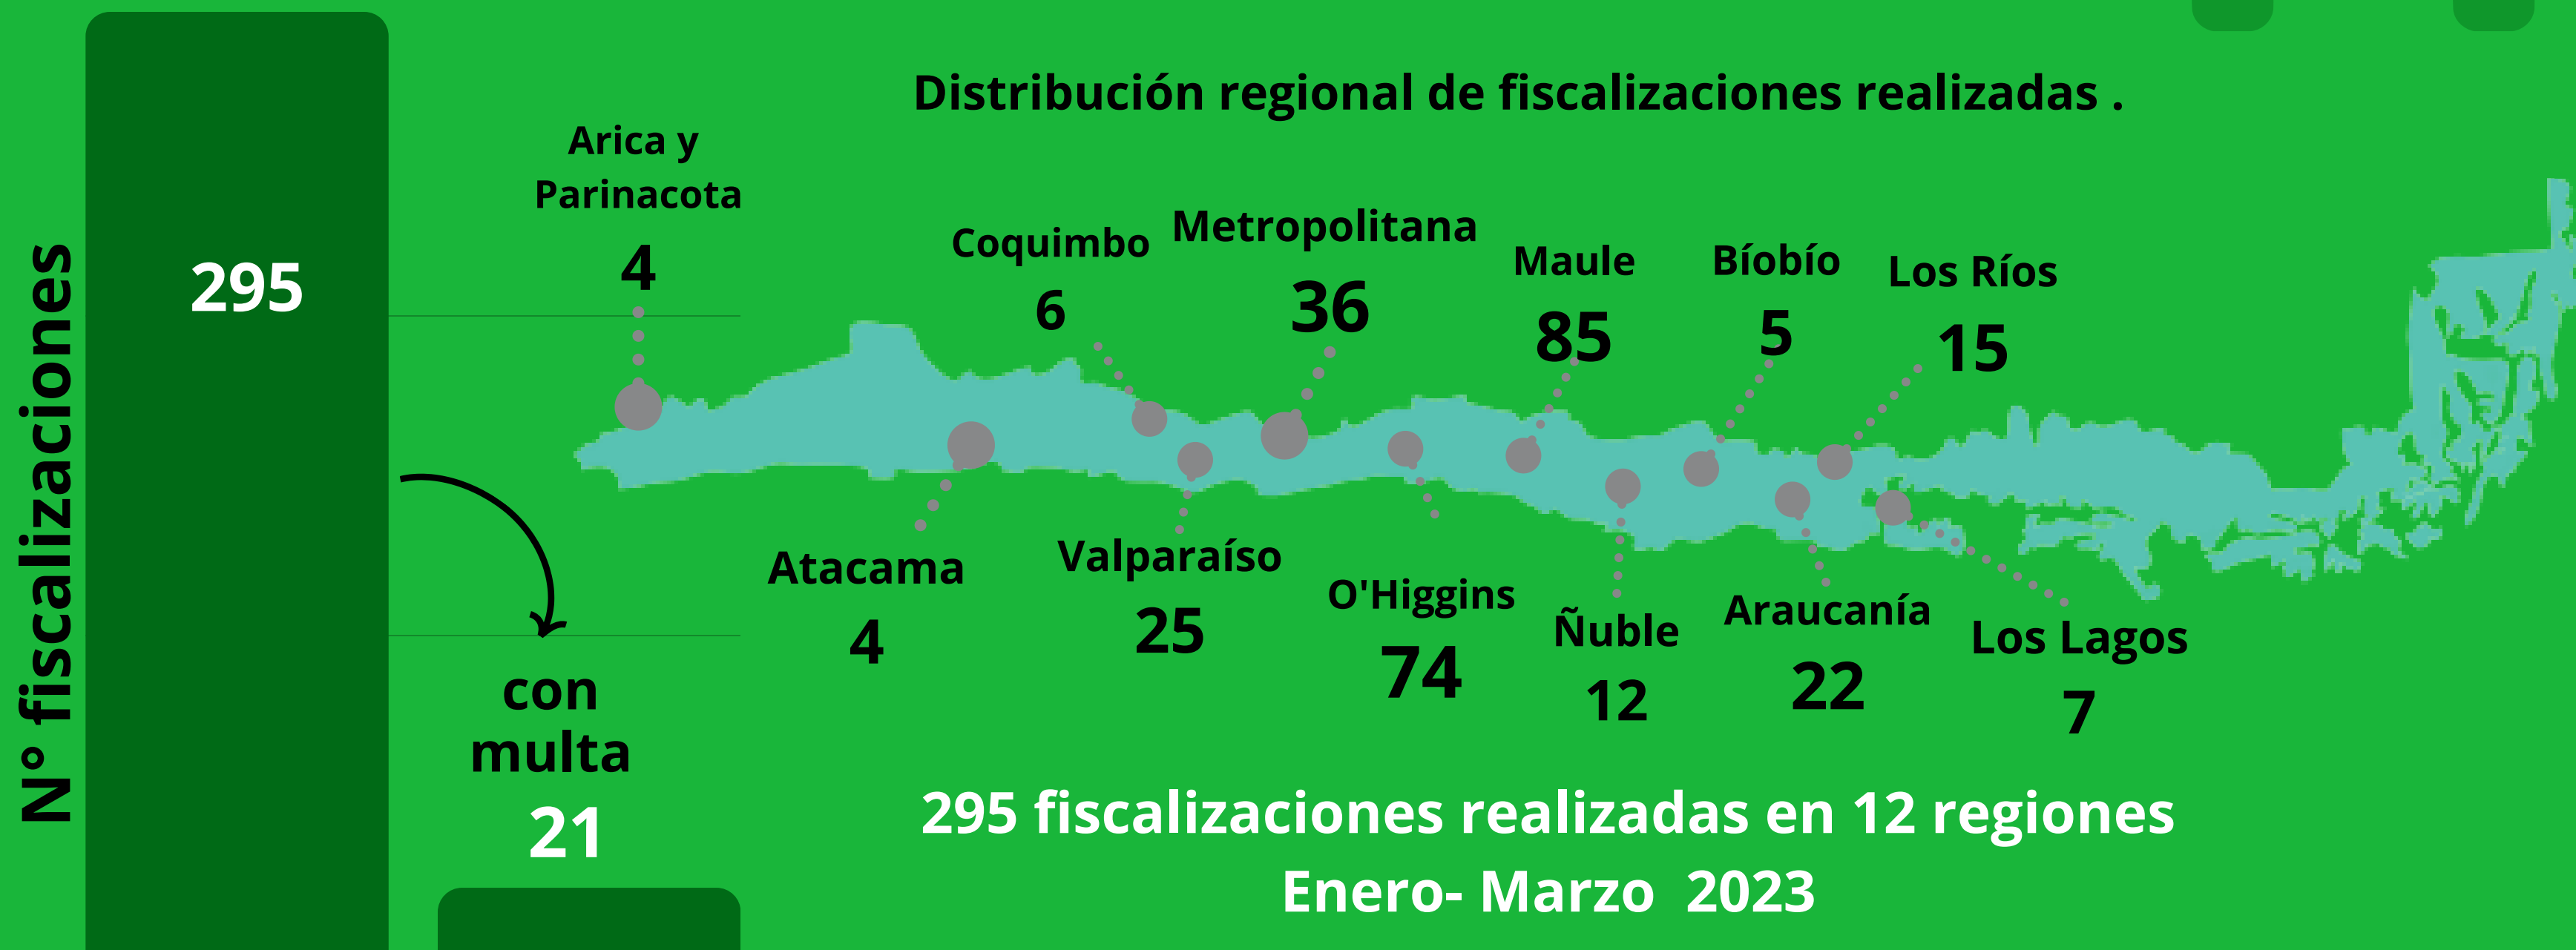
N° fiscalizaciones

295

con multa
21

Distribución regional de fiscalizaciones realizadas .

Arica y Parinacota
4

Coquimbo
6

Metropolitana
36

Maule
85

Bíobío
5

Los Ríos
15

Atacama
4

Valparaíso
25

O'Higgins
74

Ñuble
12

Araucanía
22

Los Lagos
7

295 fiscalizaciones realizadas en 12 regiones
Enero- Marzo 2023